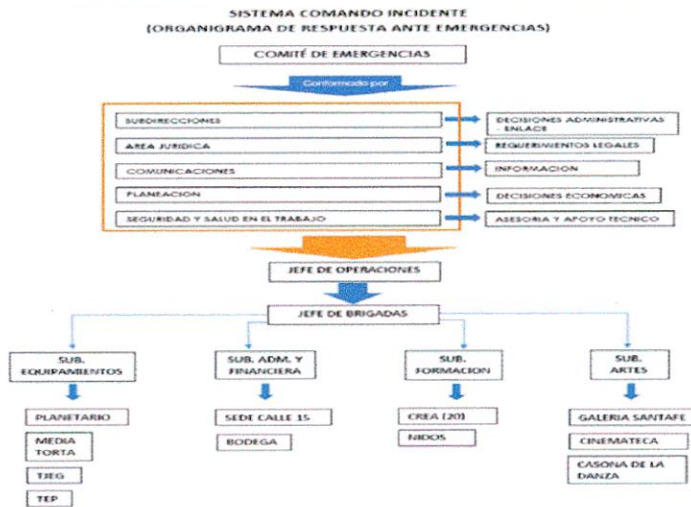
SISTEMA COMANDO INCIDENTE
(ORGANIGRAMA DE RESPUESTA ANTE EMERGENCIAS)

COMITÉ DE EMERGENCIAS

Conformado por

SUBDIRECCIONES
AREA JURIDICA
COMUNICACIONES
PLANEACION
SEGURIDAD Y SALUD EN EL TRABAJO

DECISIONES ADMINISTRATIVAS - ENLACE
REQUERIMIENTOS LEGALES
INFORMACION
DECISIONES ECONOMICAS
ASESORIA Y APOYO TECNICO

JEFE DE OPERACIONES

JEFE DE BRIGADAS

SUB. EQUIPAMIENTOS
PLANETARIO
MEDIA TORTA
TJEG
TEP

SUB. ADM. Y FINANCIERA
SEDE CALLE 15
BODEGA

SUB. FORMACION
CREA (20)
NIDOS

SUB. ARTES
GALERIA SANTAFE
CINEMATECA
CASONA DE LA DANZA